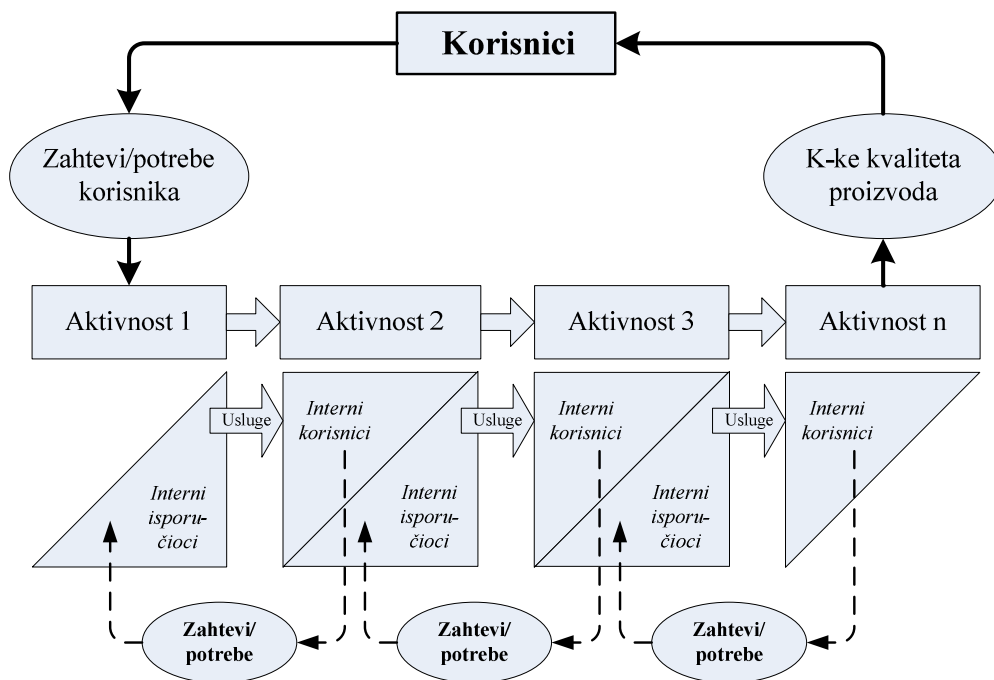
**Korisnici**

Zahtevi/potrebe korisnika

K-ke kvaliteta proizvoda

Aktivnost 1

Aktivnost 2

Aktivnost 3

Aktivnost n

Usluge

Usluge

Usluge

*Interni isporučioci*

*Interni korisnici*

*Interni isporučioci*

*Interni korisnici*

*Interni isporučioci*

*Interni korisnici*

**Zahtevi/ potrebe**

**Zahtevi/ potrebe**

**Zahtevi/ potrebe**